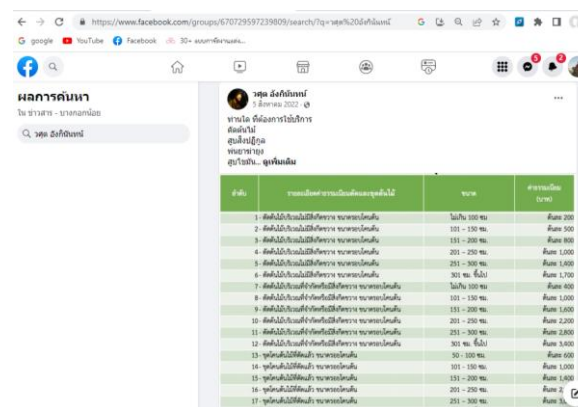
https://www.facebook.com/groups/670729597239809/search/?q=วศุต%20อังกิษันทน์

G google YouTube Facebook 30+ แบบภาษีอากรแต่ง...

ผลการค้นหา

ใน ข่าวสาร - บางกอกน้อย

วศุต อังกิษันทน์

วศุต อังกิษันทน์
3 สิงหาคม 2022

ท่านใด ที่ต้องการใช้บริการ
ตัดต้นไม้
ศูนย์สิ่งปฏิกูล
พนยาซ่ายุง
ศูนย์ขยะ... ดูเพิ่มเติม

| ลำดับ | รายละเอียดค่าธรรมเนียมตัดและขุดต้นไม้ | ขนาด | ค่าธรรมเนียม (บาท) |
|---|---|---|---|
| 1 | ตัดต้นไม้บริเวณไม่มีสิ่งกีดขวาง ขนาดรอบโคนต้น | ไม่เกิน 100 ซม. | ต้นละ 200 |
| 2 | ตัดต้นไม้บริเวณไม่มีสิ่งกีดขวาง ขนาดรอบโคนต้น | 101 – 150 ซม. | ต้นละ 500 |
| 3 | ตัดต้นไม้บริเวณไม่มีสิ่งกีดขวาง ขนาดรอบโคนต้น | 151 – 200 ซม. | ต้นละ 800 |
| 4 | ตัดต้นไม้บริเวณไม่มีสิ่งกีดขวาง ขนาดรอบโคนต้น | 201 – 250 ซม. | ต้นละ 1,000 |
| 5 | ตัดต้นไม้บริเวณไม่มีสิ่งกีดขวาง ขนาดรอบโคนต้น | 251 – 300 ซม. | ต้นละ 1,400 |
| 6 | ตัดต้นไม้บริเวณไม่มีสิ่งกีดขวาง ขนาดรอบโคนต้น | 301 ซม. ขึ้นไป | ต้นละ 1,700 |
| 7 | ตัดต้นไม้บริเวณที่จำกัดหรือมีสิ่งกีดขวาง ขนาดรอบโคนต้น | ไม่เกิน 100 ซม. | ต้นละ 400 |
| 8 | ตัดต้นไม้บริเวณที่จำกัดหรือมีสิ่งกีดขวาง ขนาดรอบโคนต้น | 101 – 150 ซม. | ต้นละ 1,000 |
| 9 | ตัดต้นไม้บริเวณที่จำกัดหรือมีสิ่งกีดขวาง ขนาดรอบโคนต้น | 151 – 200 ซม. | ต้นละ 1,600 |
| 10 | ตัดต้นไม้บริเวณที่จำกัดหรือมีสิ่งกีดขวาง ขนาดรอบโคนต้น | 201 – 250 ซม. | ต้นละ 2,200 |
| 11 | ตัดต้นไม้บริเวณที่จำกัดหรือมีสิ่งกีดขวาง ขนาดรอบโคนต้น | 251 – 300 ซม. | ต้นละ 2,800 |
| 12 | ตัดต้นไม้บริเวณที่จำกัดหรือมีสิ่งกีดขวาง ขนาดรอบโคนต้น | 301 ซม. ขึ้นไป | ต้นละ 3,400 |
| 13 | ขุดโคนต้นไม้ที่ตัดแล้ว ขนาดรอบโคนต้น | 50 - 100 ซม. | ต้นละ 600 |
| 14 | ขุดโคนต้นไม้ที่ตัดแล้ว ขนาดรอบโคนต้น | 101 – 150 ซม. | ต้นละ 1,000 |
| 15 | ขุดโคนต้นไม้ที่ตัดแล้ว ขนาดรอบโคนต้น | 151 – 200 ซม. | ต้นละ 1,400 |
| 16 | ขุดโคนต้นไม้ที่ตัดแล้ว ขนาดรอบโคนต้น | 201 – 250 ซม. | ต้นละ 2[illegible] |
| 17 | ขุดโคนต้นไม้ที่ตัดแล้ว ขนาดรอบโคนต้น | 251 – 300 ซม. | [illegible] |